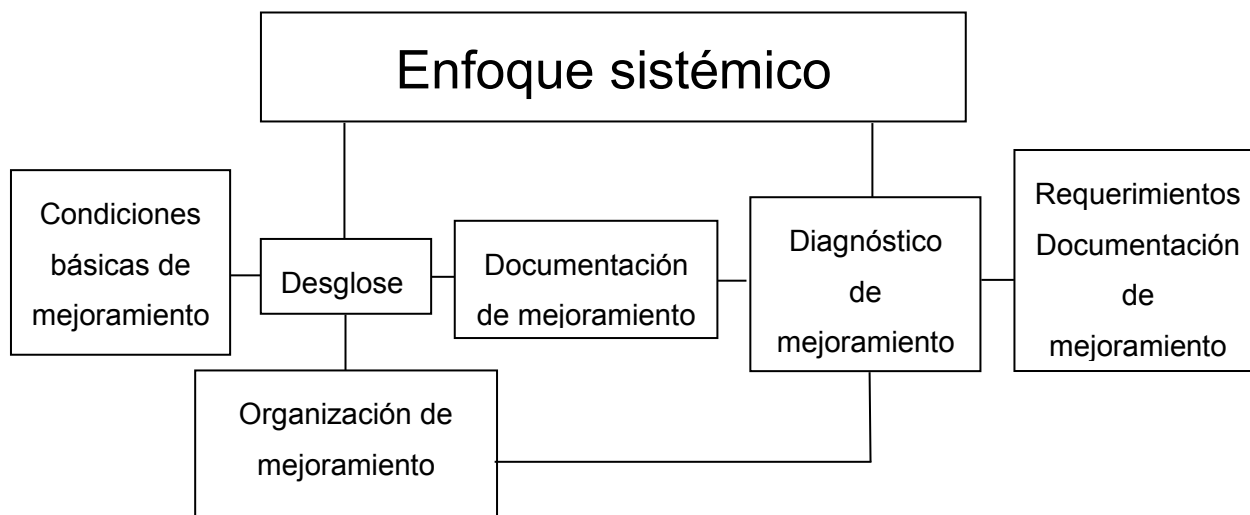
Enfoque sistémico

Condiciones básicas de mejoramiento

Desglose

Documentación de mejoramiento

Diagnóstico de mejoramiento

Requerimientos Documentación de mejoramiento

Organización de mejoramiento